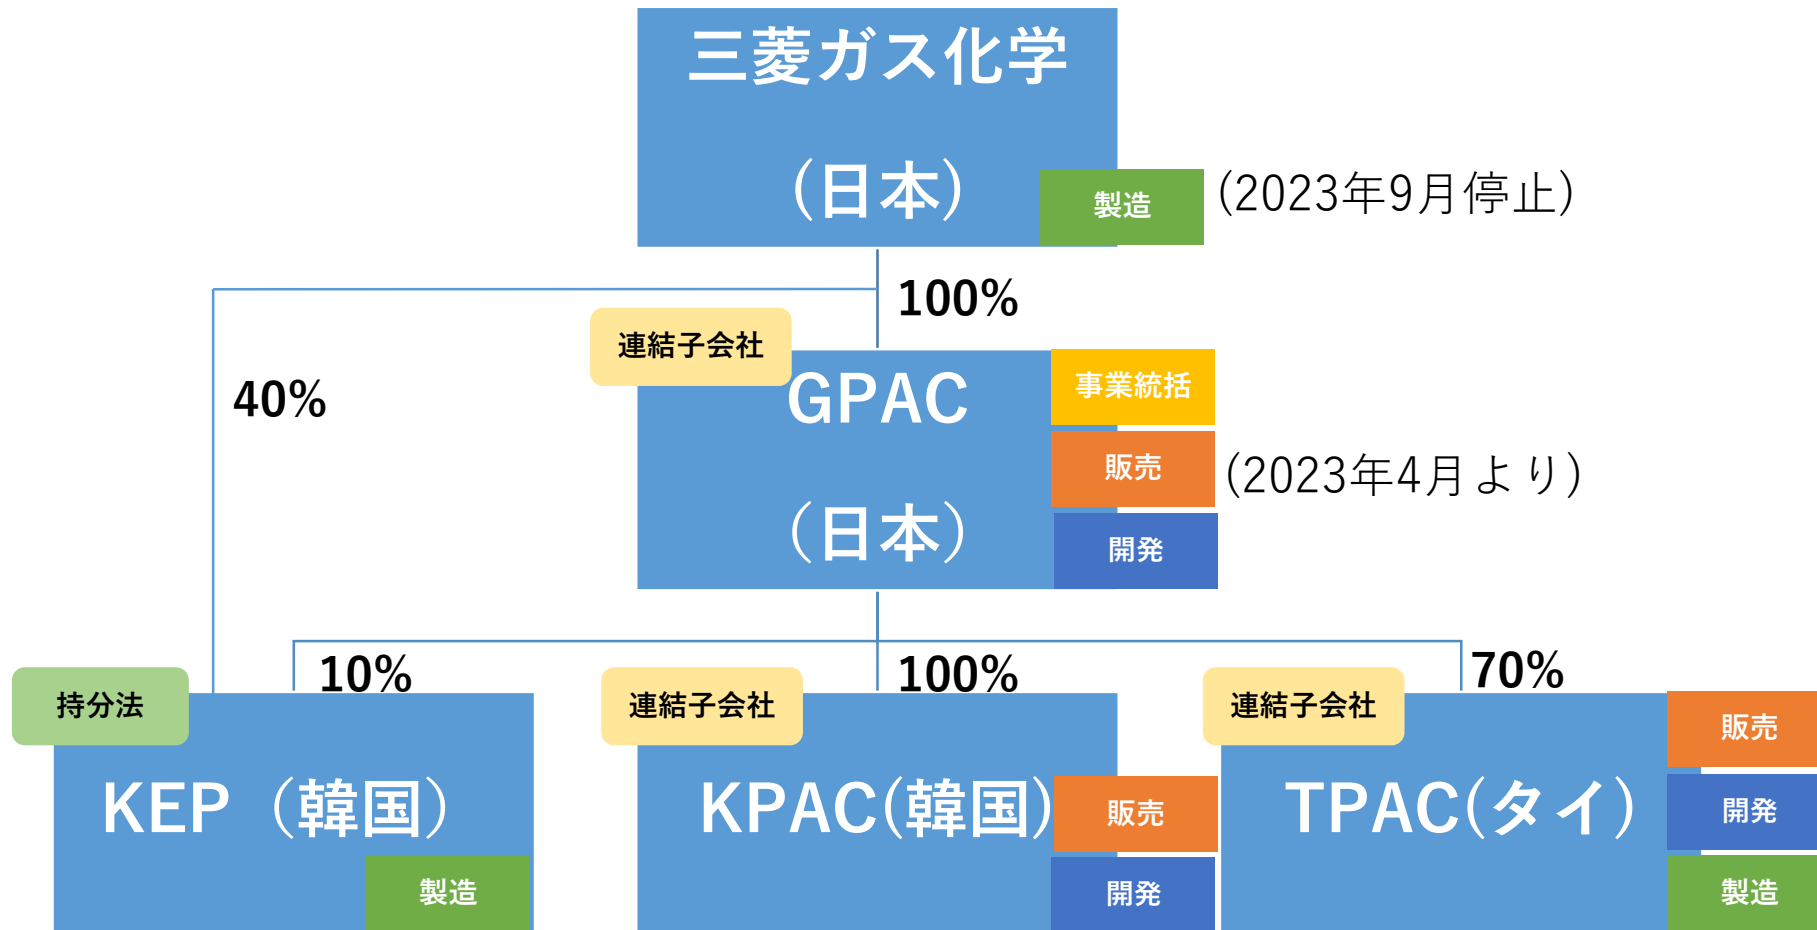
三菱ガス化学

(日本)

製造

(2023年9月停止)

100%

40%

連結子会社

GPAC

(日本)

事業統括

販売

(2023年4月より)

開発

持分法

10%

KEP (韓国)

製造

連結子会社

100%

KPAC(韓国)

販売

開発

連結子会社

70%

TPAC(タイ)

販売

開発

製造